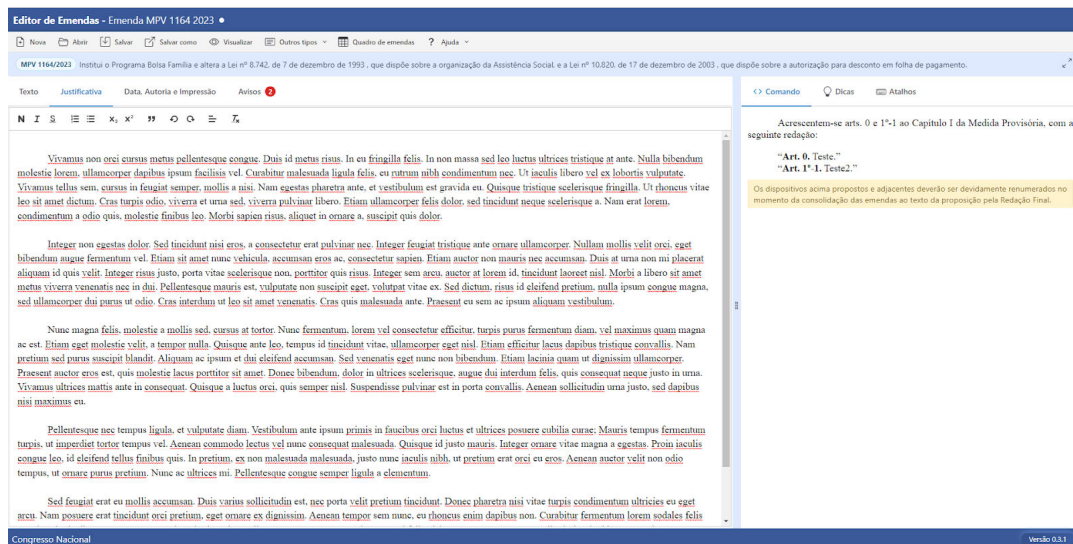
Editor de Emendas - Emenda MPV 1164 2023 ●

Nova Abrir Salvar Salvar como Visualizar Outros tipos Quadro de emendas ? Ajuda

MPV 1164/2023 Institui o Programa Bolsa Família e altera a Lei nº 8.742, de 7 de dezembro de 1993 , que dispõe sobre a organização da Assistência Social, e a Lei nº 10.820, de 17 de dezembro de 2003 , que dispõe sobre a autorização para desconto em folha de pagamento.

Texto Justificativa Data, Autoria e Impressão Avisos 2

Comando Dicas Atalhos

Vivamus non orci cursus metus pellentesque congue. Duis id metus risus. In eu fringilla felis. In non massa sed leo luctus ultrices tristique at ante. Nulla bibendum molestie lorem, ullamcorper dapibus ipsum facilisis vel. Curabitur malesuada ligula felis, eu rutrum nibh condimentum nec. Ut iaculis libero vel ex lobortis vulputate. Vivamus tellus sem, cursus in feugiat semper, mollis a nisi. Nam egestas pharetra ante, et vestibulum est gravida eu. Quisque tristique scelerisque fringilla. Ut rhoncus vitae leo sit amet dictum. Cras turpis odio, viverra et urna sed, viverra pulvinar libero. Etiam ullamcorper felis dolor, sed tincidunt neque scelerisque a. Nam erat lorem, condimentum a odio quis, molestie finibus leo. Morbi sapien risus, aliquet in ornare a, suscipit quis dolor.

Integer non egestas dolor. Sed tincidunt nisi eros, a consectetur erat pulvinar nec. Integer feugiat tristique ante ornare ullamcorper. Nullam mollis velit orci, eget bibendum augue fermentum vel. Etiam sit amet nunc vehicula, accumsan eros ac, consectetur sapien. Etiam auctor non mauris nec accumsan. Duis at urna non mi placerat aliquam id quis velit. Integer risus justo, porta vitae scelerisque non, porttitor quis risus. Integer sem arcu, auctor at lorem id, tincidunt laoreet nisl. Morbi a libero sit amet metus viverra venenatis nec in dui. Pellentesque mauris est, vulputate non suscipit eget, volutpat vitae ex. Sed dictum, risus id eleifend pretium, nulla ipsum congue magna, sed ullamcorper dui purus ut odio. Cras interdum ut leo sit amet venenatis. Cras quis malesuada ante. Praesent eu sem ac ipsum aliquam vestibulum.

Nunc magna felis, molestie a mollis sed, cursus at tortor. Nunc fermentum, lorem vel consectetur efficitur, turpis purus fermentum diam, vel maximus quam magna ac est. Etiam eget molestie velit, a tempor nulla. Quisque ante leo, tempus id tincidunt vitae, ullamcorper eget nisl. Etiam efficitur lacus dapibus tristique convallis. Nam pretium sed purus suscipit blandit. Aliquam ac ipsum et dui eleifend accumsan. Sed venenatis eget nunc non bibendum. Etiam lacinia quam ut dignissim ullamcorper. Praesent auctor eros est, quis molestie lacus porttitor sit amet. Donec bibendum, dolor in ultrices scelerisque, augue dui interdum felis, quis consequat neque justo in urna. Vivamus ultrices mattis ante in consequat. Quisque a luctus orci, quis semper nisl. Suspendisse pulvinar est in porta convallis. Aenean sollicitudin urna justo, sed dapibus nisi maximus eu.

Pellentesque nec tempus ligula, et vulputate diam. Vestibulum ante ipsum primis in faucibus orci luctus et ultrices posuere cubilia curae; Mauris tempus fermentum turpis, ut imperdiet tortor tempus vel. Aenean commodo lectus vel nunc consequat malesuada. Quisque id justo mauris. Integer ornare vitae magna a egestas. Proin iaculis congue leo, id eleifend tellus finibus quis. In pretium, ex non malesuada malesuada, justo nunc iaculis nibh, ut pretium erat orci eu eros. Aenean auctor velit non odio tempus, ut ornare purus pretium. Nunc ac ultrices mi. Pellentesque congue semper ligula a elementum.

Sed feugiat erat eu mollis accumsan. Duis varius sollicitudin est, nec porta velit pretium tincidunt. Donec pharetra nisi vitae turpis condimentum ultricies eu eget arcu. Nam posuere erat tincidunt orci pretium, eget ornare ex dignissim. Aenean tempor sem nunc, eu rhoncus enim dapibus non. Curabitur fermentum lorem sodales felis

Acrescentem-se arts. 0 e 1º-1 ao Capítulo I da Medida Provisória, com a seguinte redação:

"Art. 0. Teste."
"Art. 1º-1. Teste2."

Os dispositivos acima propostos e adjacentes deverão ser devidamente renumerados no momento da consolidação das emendas ao texto da proposição pela Redação Final.

Congresso Nacional
Versão 0.3.1